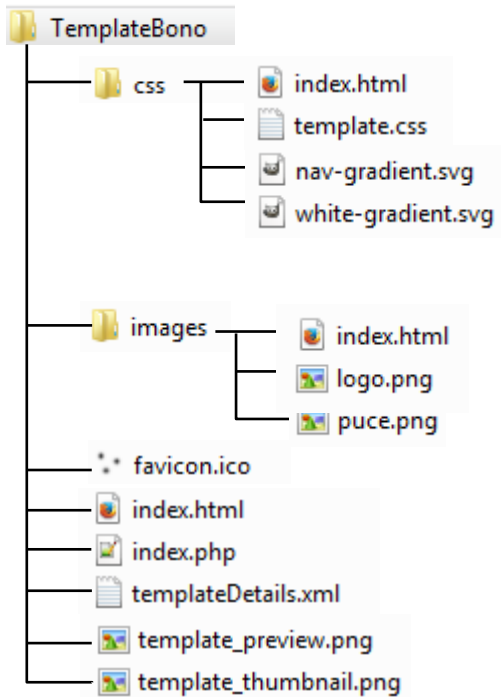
TemplateBono

css

index.html

template.css

nav-gradient.svg

white-gradient.svg

images

index.html

logo.png

puce.png

favicon.ico

index.html

index.php

templateDetails.xml

template_preview.png

template_thumbnail.png